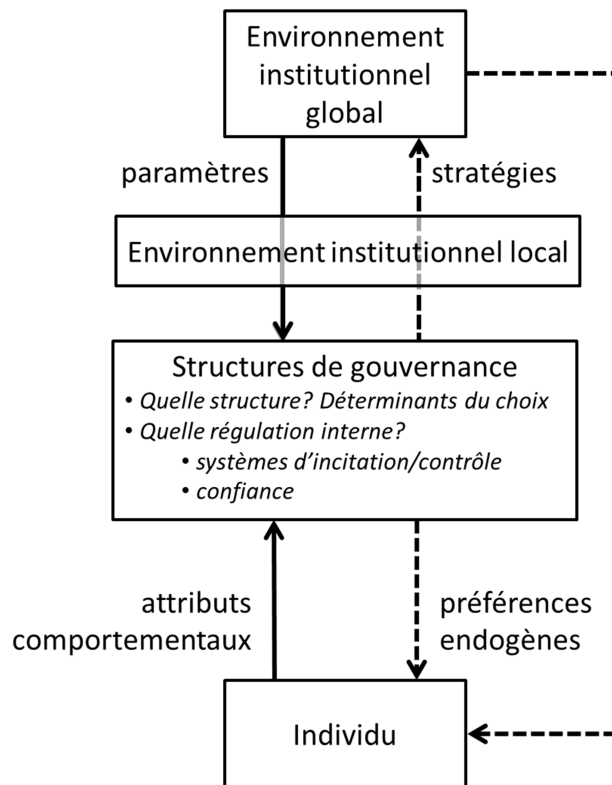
Environnement institutionnel global

paramètres

stratégies

Environnement institutionnel local

Structures de gouvernance
• Quelle structure? Déterminants du choix
• Quelle régulation interne?
• systèmes d'incitation/contrôle
• confiance

attributs comportementaux

préférences endogènes

Individu